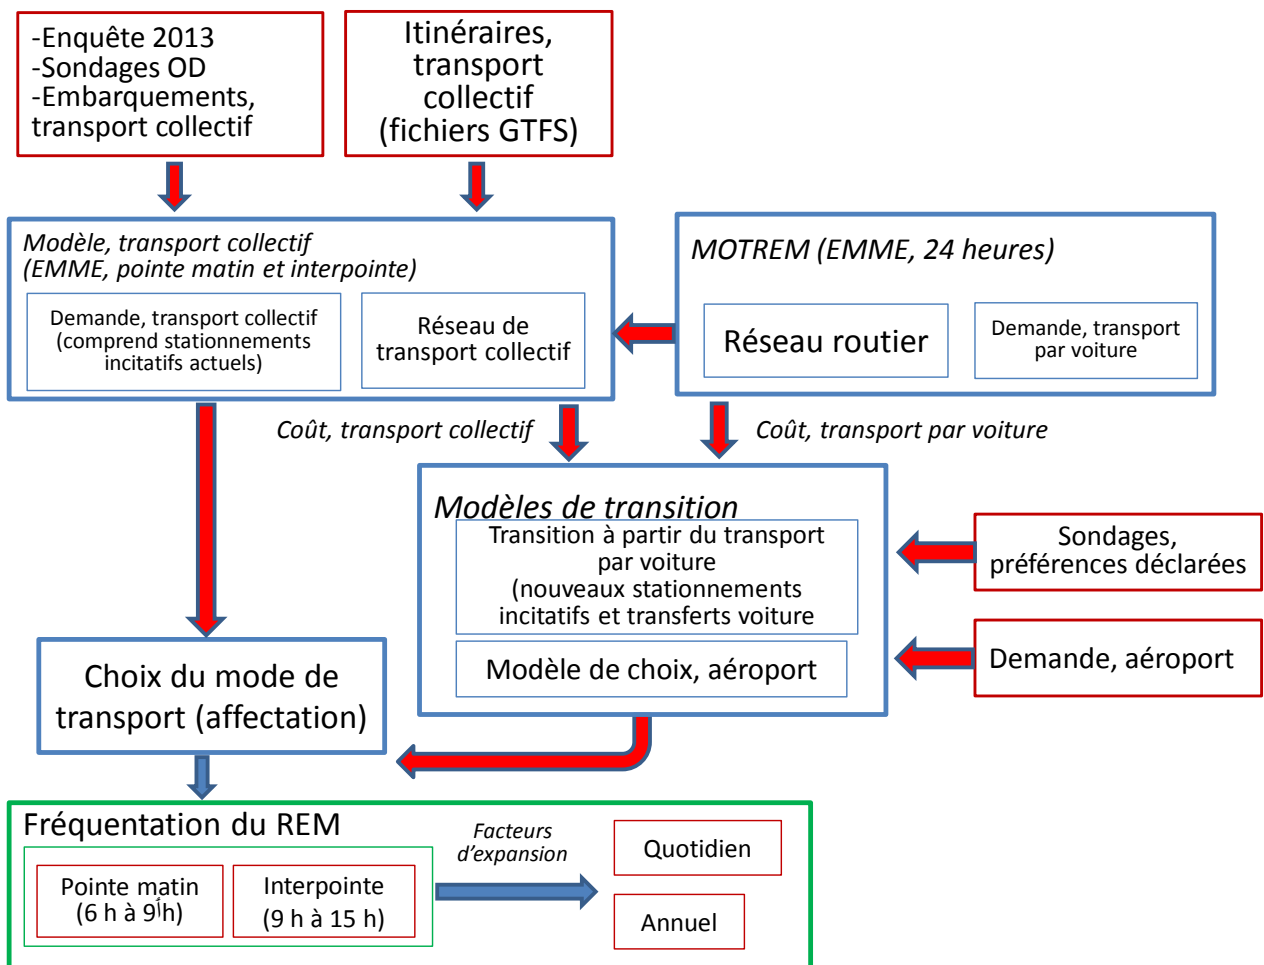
-Enquête 2013
-Sondages OD
-Embarquements, transport collectif

Itinéraires, transport collectif (fichiers GTFS)

*Modèle, transport collectif (EMME, pointe matin et interpointe)*

Demande, transport collectif (comprend stationnements incitatifs actuels)

Réseau de transport collectif

*MOTREM (EMME, 24 heures)*

Réseau routier

Demande, transport par voiture

*Coût, transport collectif*

*Coût, transport par voiture*

*Modèles de transition*

Transition à partir du transport par voiture (nouveaux stationnements incitatifs et transferts voiture

Modèle de choix, aéroport

Sondages, préférences déclarées

Demande, aéroport

Choix du mode de transport (affectation)

Fréquentation du REM

Pointe matin (6 h à 9 h)

Interpointe (9 h à 15 h)

*Facteurs d'expansion*

Quotidien

Annuel